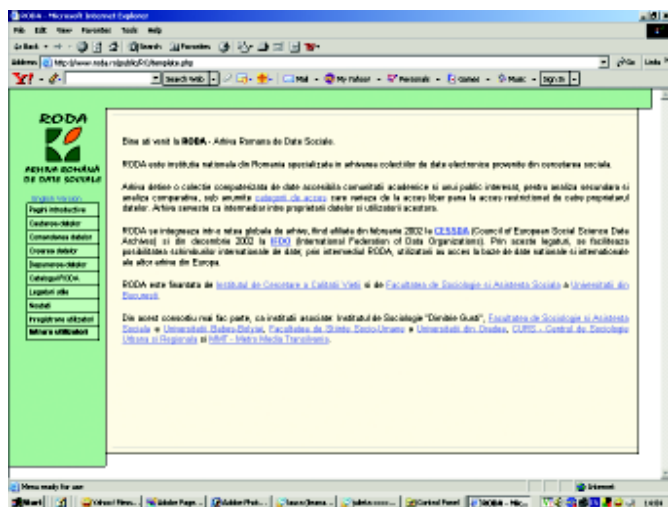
RODA - Microsoft Internet Explorer
File Edit View Favorites Tools Help
Back Search Favorites
Address http://www.roda.ro/public/PC/template.php
Go Links
Y! Search Web Mail My Yahoo! Personals Games Music Sign In

RODA
ARHIVA ROMÂNĂ DE DATE SOCIALE
English Version
Pagina introductiva
Cautarea datelor
Comandarea datelor
Crearea datelor
Depunerea datelor
Catalogul RODA
Legaturi utile
Noutati
Inregistrarea utilizatori
Intrare utilizatori

Bine ati venit la RODA - Arhiva Romana de Date Sociale.

RODA este institutia nationala din Romania specializata in arhivarea colectiilor de date electronice provenite din cercetarea sociala.

Arhiva detine o colectie computerizata de date accesibile comunitatii academice si unui public interesat, pentru analiza secundara si analiza comparativa, sub anumite categorii de acces care variaza de la acces liber pana la acces restrictionat de catre proprietarul datelor. Arhiva serveste ca intermediar intre proprietarii datelor si utilizatorii acestora.

RODA se integreaza intr-o retea globala de arhive, fiind afiliata din februarie 2002 la CESSDA (Council of European Social Science Data Archives) si din decembrie 2002 la IFDO (International Federation of Data Organizations). Prin aceste legaturi, se faciliteaza posibilitatea schimburilor internationale de date, prin intermediul RODA, utilizatorii au acces la baze de date nationale si internationale ale altor arhive din Europa.

RODA este fondata de Institutul de Cercetare a Calitatii Vietii si de Facultatea de Sociologie si Asistenta Sociala a Universitatii din Bucuresti.

Din acest consortiu mai fac parte, ca institutii asociate: Institutul de Sociologie "Dimitrie Gusti", Facultatea de Sociologie si Asistenta Sociala a Universitatii Babes-Bolyai, Facultatea de Stiinte Socio-Umane a Universitatii din Oradea, CURS - Centrul de Sociologie Urbana si Regionala si MMT - Metro Media Transilvania.

Menu ready for use
Internet
Start